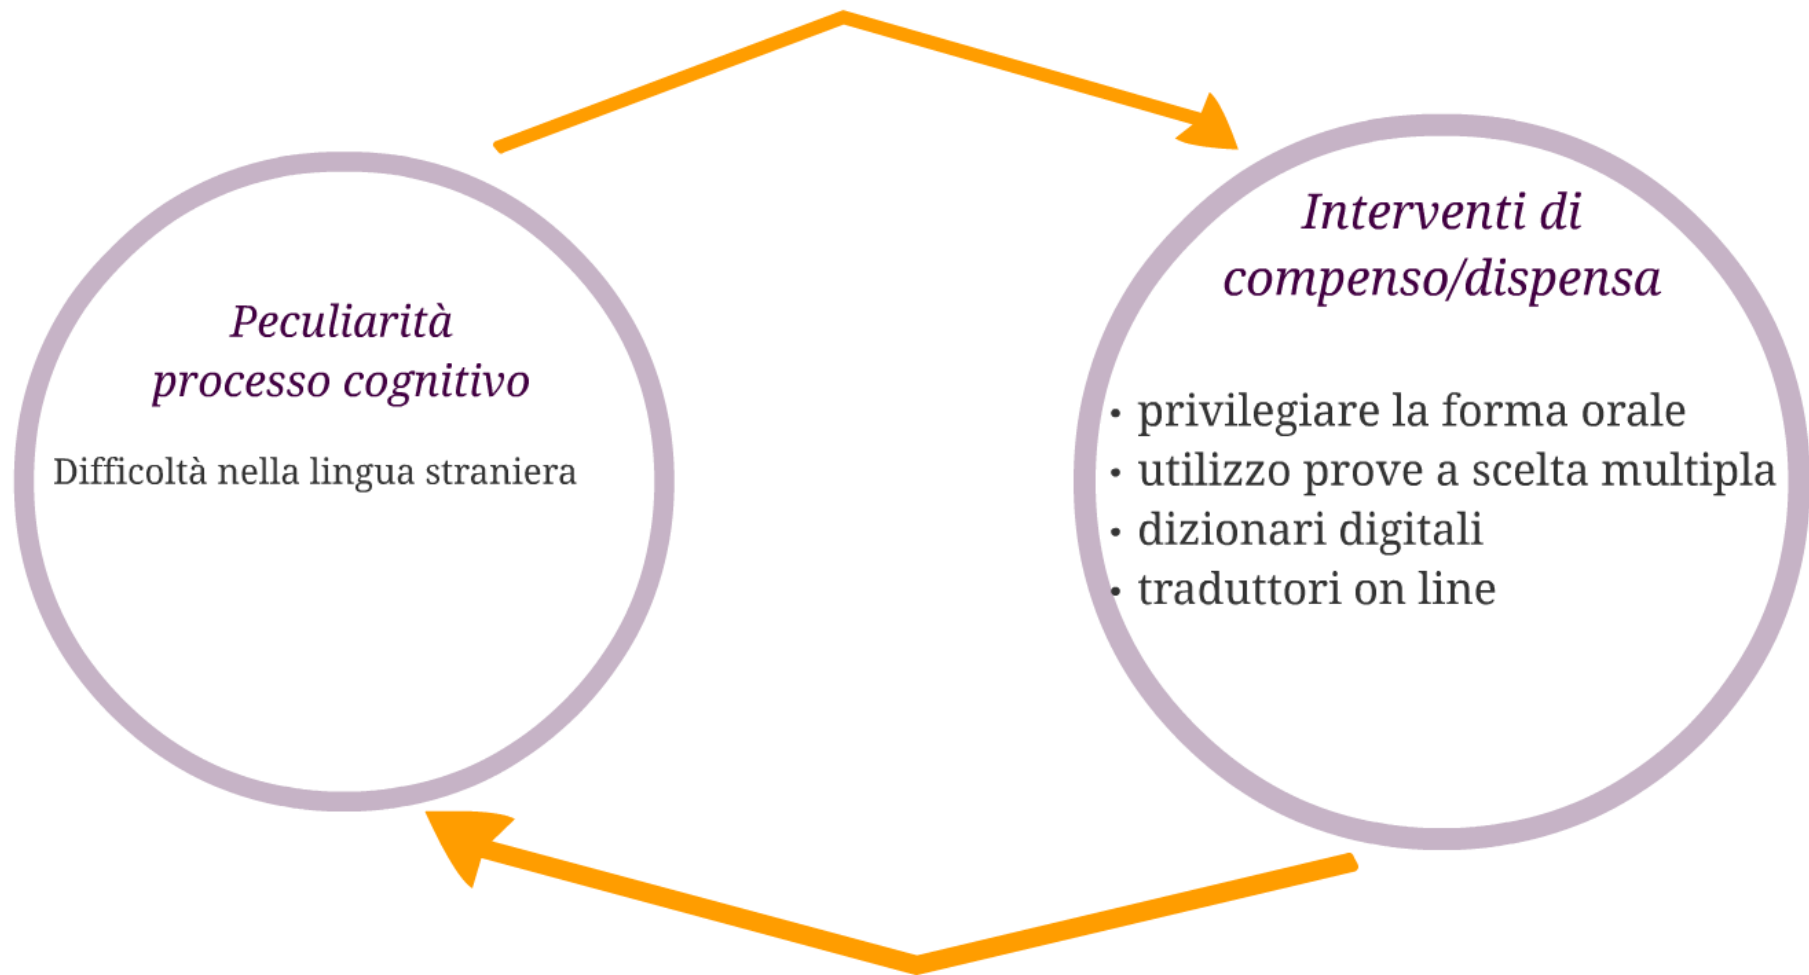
Peculiarità processo cognitivo

Difficoltà nella lingua straniera

Interventi di compenso/dispensa

• privilegiare la forma orale
• utilizzo prove a scelta multipla
• dizionari digitali
• traduttori on line